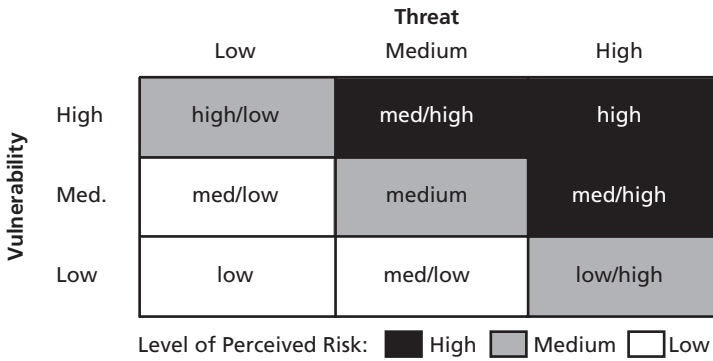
Threat

| Vulnerability | Low | Medium | High |
|---|---|---|---|
| High | high/low | med/high | high |
| Med. | med/low | medium | med/high |
| Low | low | med/low | low/high |

Level of Perceived Risk: High Medium Low